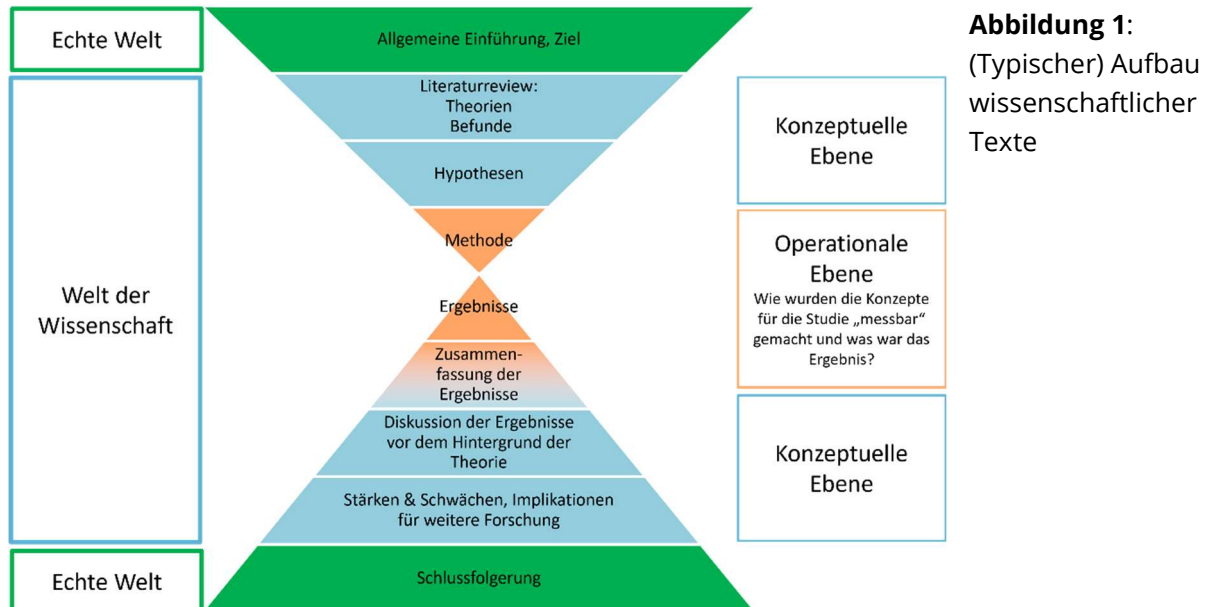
Echte Welt

Welt der Wissenschaft

Echte Welt

Allgemeine Einführung, Ziel

Literaturreview: Theorien Befunde

Hypothesen

Methode

Ergebnisse

Zusammenfassung der Ergebnisse

Diskussion der Ergebnisse vor dem Hintergrund der Theorie

Stärken & Schwächen, Implikationen für weitere Forschung

Schlussfolgerung

Konzeptuelle Ebene

Operationale Ebene
Wie wurden die Konzepte für die Studie „messbar“ gemacht und was war das Ergebnis?

Konzeptuelle Ebene

**Abbildung 1**: (Typischer) Aufbau wissenschaftlicher Texte